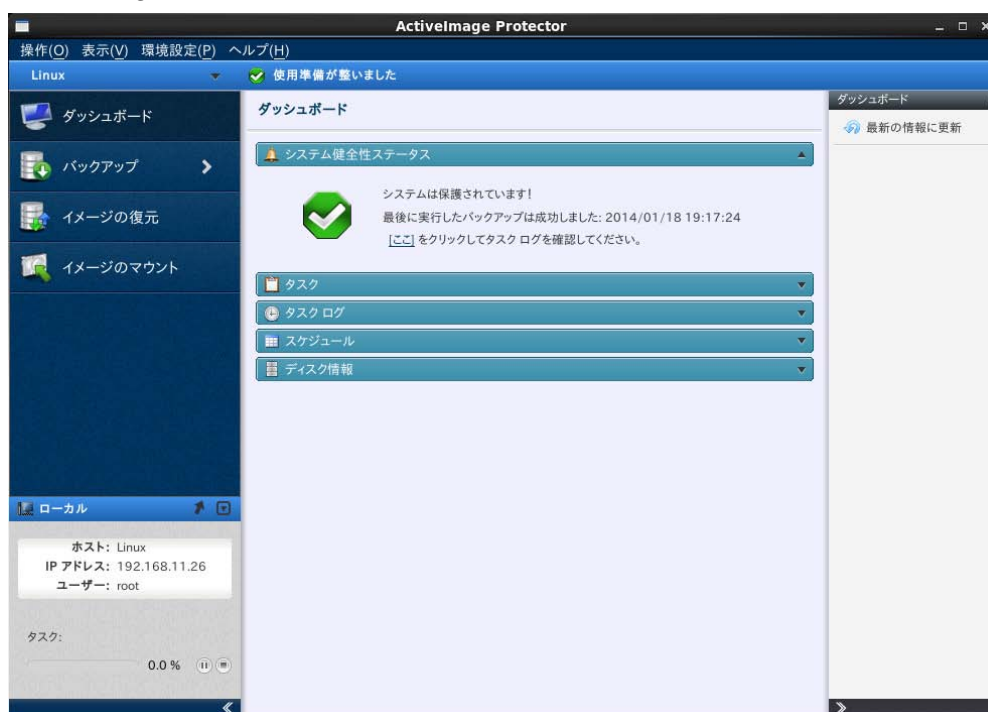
ActiveImage Protector

操作(O) 表示(V) 環境設定(P) ヘルプ(H)

Linux

使用準備が整いました

ダッシュボード

バックアップ

イメージの復元

イメージのマウント

ダッシュボード

システム健全性ステータス

システムは保護されています!

最後に実行したバックアップは成功しました: 2014/01/18 19:17:24

[ここ] をクリックしてタスク ログを確認してください。

タスク

タスク ログ

スケジュール

ディスク情報

ダッシュボード

最新の情報に更新

ローカル

ホスト: Linux
IP アドレス: 192.168.11.26
ユーザー: root

タスク:

0.0 %